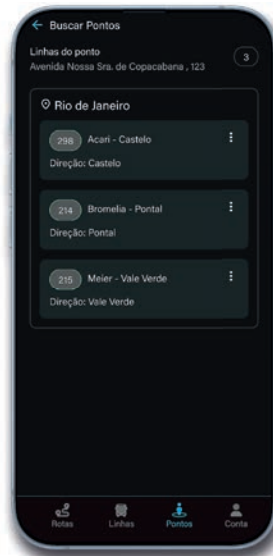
← Buscar Pontos

Linhas do ponto
Avenida Nossa Sra. de Copacabana , 123

3

Rio de Janeiro

298 Acari - Castelo
Direção: Castelo

214 Bromelia - Pontal
Direção: Pontal

215 Meier - Vale Verde
Direção: Vale Verde

Rotas Linhas Pontos Conta